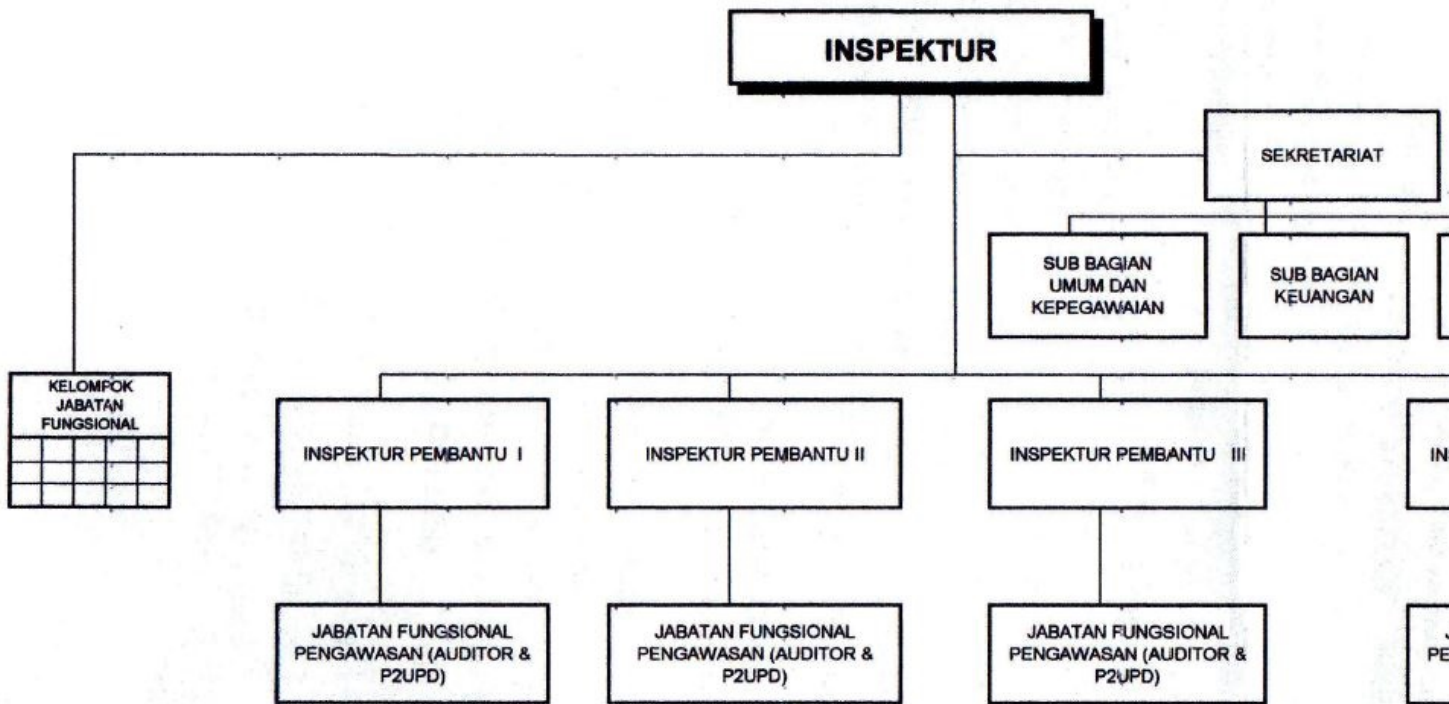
INSPEKTUR

SEKRETARIAT

SUB BAGIAN UMUM DAN KEPEGAWAIAN

SUB BAGIAN KEUANGAN

KELOMPOK JABATAN FUNGSIONAL

INSPEKTUR PEMBANTU I

INSPEKTUR PEMBANTU II

INSPEKTUR PEMBANTU III

IN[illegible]

JABATAN FUNGSIONAL PENGAWASAN (AUDITOR & P2UPD)

JABATAN FUNGSIONAL PENGAWASAN (AUDITOR & P2UPD)

JABATAN FUNGSIONAL PENGAWASAN (AUDITOR & P2UPD)

J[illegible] PE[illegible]